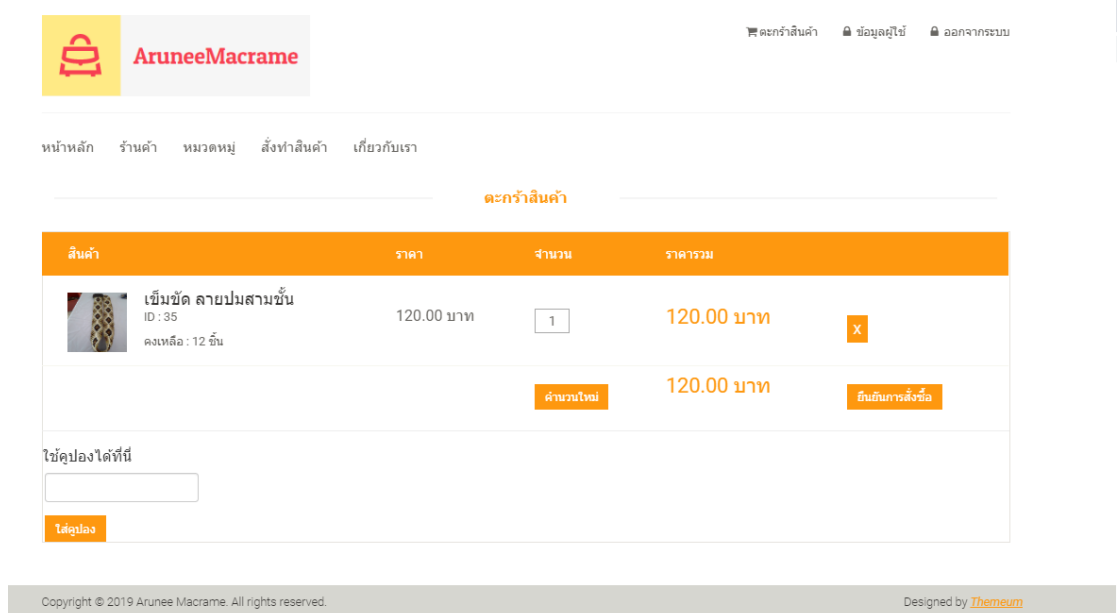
AruneeMacrame

ตะกร้าสินค้า ข้อมูลผู้ใช้ ออกจากระบบ

หน้าหลัก ร้านค้า หมวดหมู่ สั่งทำสินค้า เกี่ยวกับเรา

ตะกร้าสินค้า

| สินค้า | ราคา | จำนวน | ราคารวม | |
|---|---|---|---|---|
| เข็มขัด ลายปมสามชั้น ID : 35 คงเหลือ : 12 ชิ้น | 120.00 บาท | 1 | 120.00 บาท | X |
| | | คำนวนใหม่ | 120.00 บาท | ยืนยันการสั่งซื้อ |

ใช้คูปองได้ที่นี่

ใส่คูปอง

Copyright © 2019 Arunee Macrame. All rights reserved.

Designed by Themeum